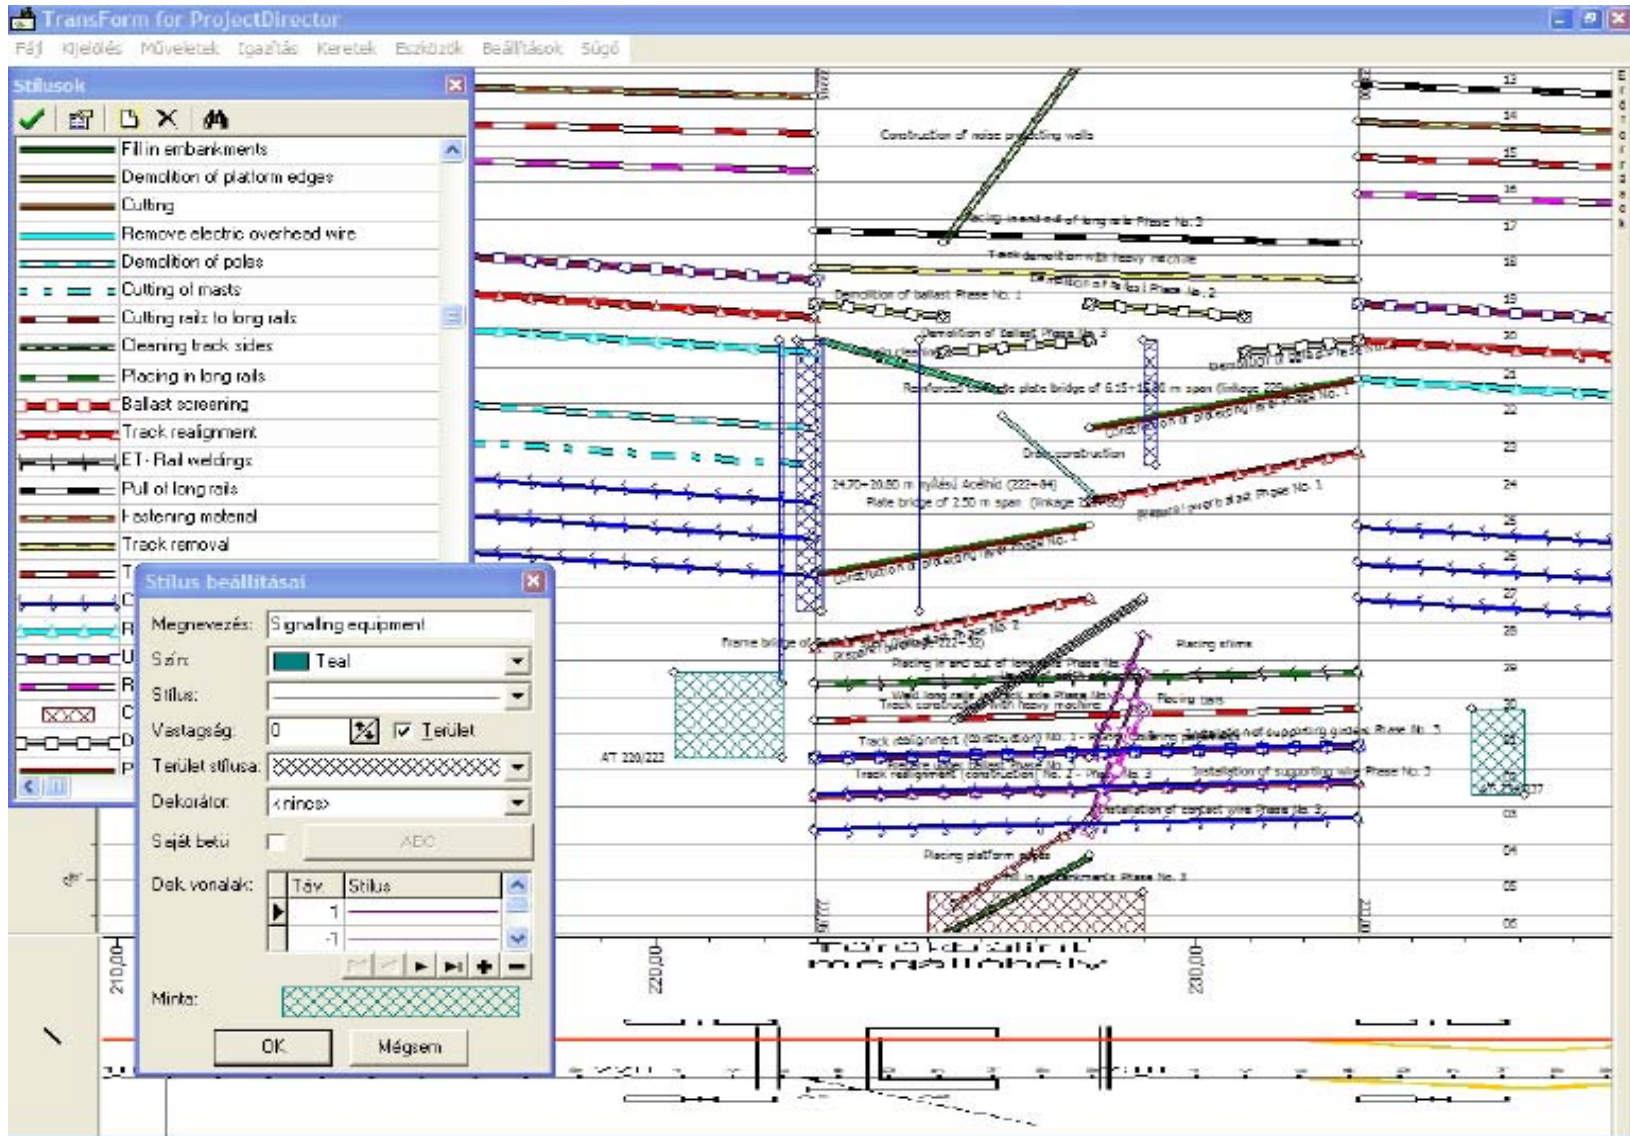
TransForm for ProjectDirector

Fájl Kijelölés Műveletek Igazítás Keretek Eszközök Beállítások Súgó

Stílusok

Fill in embankments
Demolition of platform edges
Cutting
Remove electric overhead wire
Demolition of poles
Cutting of masts
Cutting rails to long rails
Cleaning track sides
Placing in long rails
Ballast screening
Track realignment
ET- Rail weldings
Pull of long rails
Fastening material
Track removal

Stílus beállításai

Megnevezés: Signaling equipment
Szín: Teal
Stílus:
Vastagság: 0
Terület
Terület stílusa:
Dekorátor: <nincs>
Saját betű
ABC
Dek vonalak:

| Táv | Stílus |
|---|---|
| 1 | |
| -1 | |

Minta:
OK
Mégsem

Construction of noise protecting walls
Placing in and out of long rails Phase No. 3
Track demolition with heavy machine
Demolition of ballast Phase No. 2
Demolition of ballast Phase No. 1
Demolition of ballast Phase No. 3
Reinforced concrete plate bridge of 6.15+15.80 m span
Drain construction
24.70+20.80 m nyílású
Plate bridge of 2.50 m span
Construction of protecting layer Phase No. 1
Frame bridge
Placing of rims
Placing in and out of long rails Phase No.
Weld long rails
Track construction with heavy machine
Placing bars
Track alignment
Track realignment
Installation of supporting girders Phase No. 3
Installation of supporting wire Phase No. 3
Installation of contact wire Phase No. 3
Placing platform edges
Fill in embankments Phase No. 3
AT 220/222
210,00
220,00
230,00
Tárnok
megállóhely